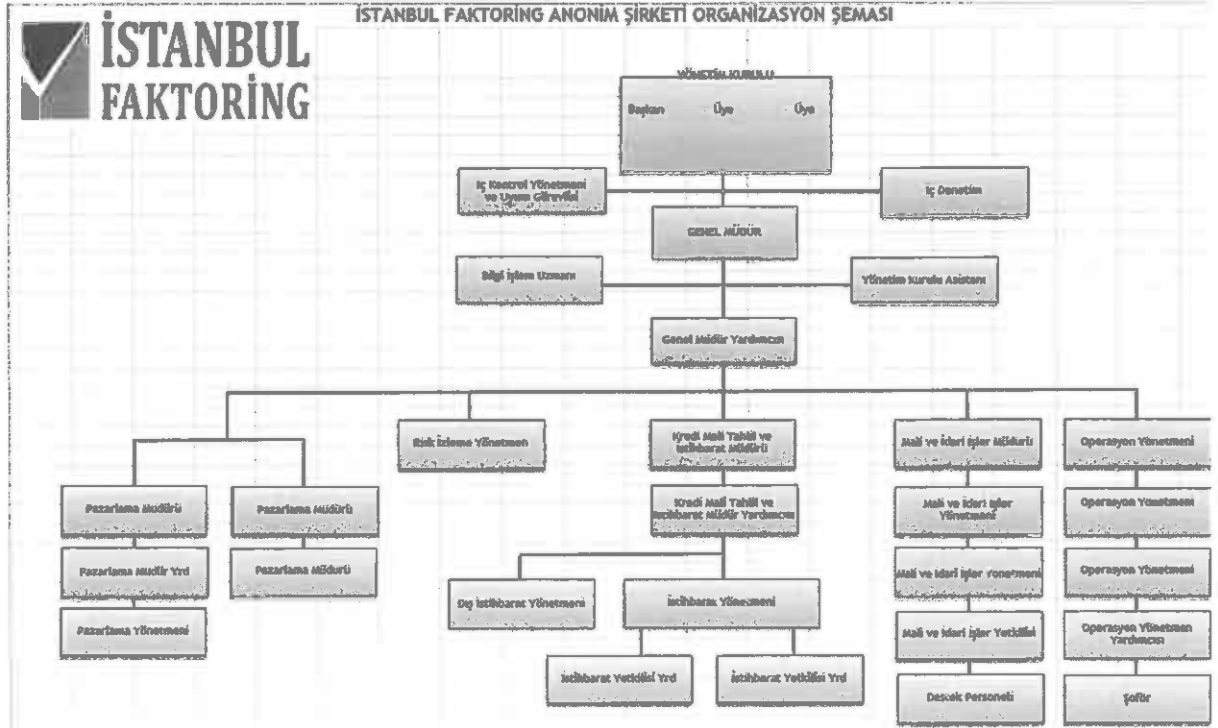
İSTANBUL FAKTORİNG

İSTANBUL FAKTORİNG ANONİM ŞİRKETİ ORGANİZASYON ŞEMASI

YÖNETİM KURULU

Başkan

Üye

Üye

İç Kontrol Yönetmeni ve Uyum Görevlisi

İç Denetim

GENEL MÜDÜR

Bilgi İşlem Uzmanı

Yönetim Kurulu Asistanı

Genel Müdür Yardımcısı

Risk İzleme Yönetmeni

Kredi Mali Tahlil ve İstihbarat Müdürü

Mali ve İdari İşler Müdürü

Operasyon Yönetmeni

Pazarlama Müdürü

Pazarlama Müdürü

Kredi Mali Tahlil ve İstihbarat Müdür Yardımcısı

Mali ve İdari İşler Yönetmeni

Operasyon Yönetmeni

Pazarlama Müdür Yrd

Pazarlama Müdürü

Dış İstihbarat Yönetmeni

İstihbarat Yönetmeni

Mali ve İdari İşler Yönetmeni

Operasyon Yönetmeni

Pazarlama Yönetmeni

Mali ve İdari İşler Yetkilisi

Operasyon Yönetmen Yardımcısı

İstihbarat Yetkilisi Yrd

İstihbarat Yetkilisi Yrd

Destek Personeli

Şoför